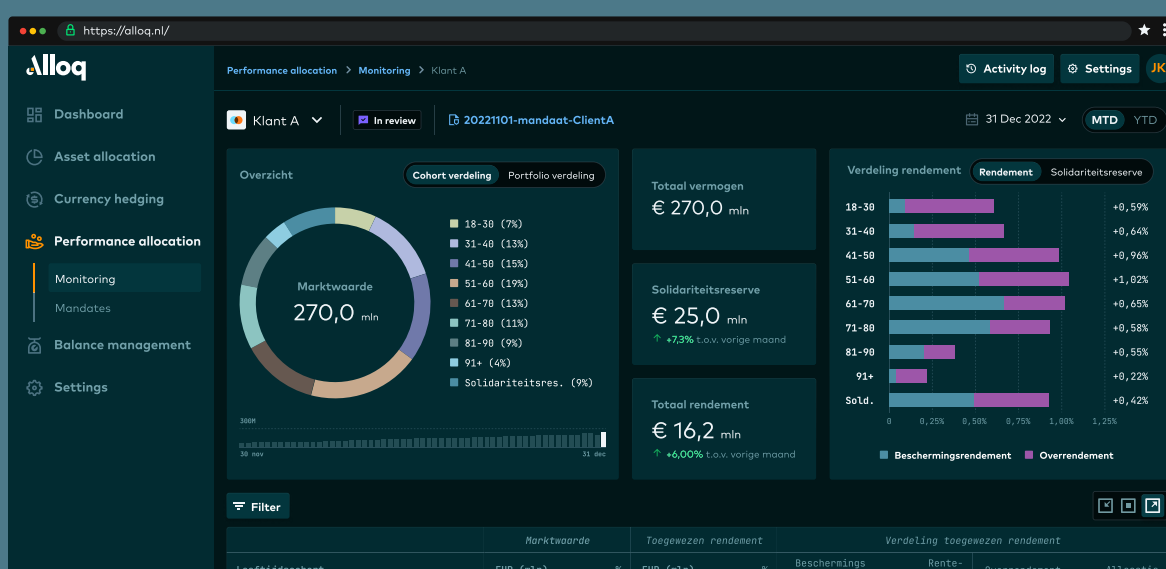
https://alloq.nl/

Alloq

Dashboard
Asset allocation
Currency hedging
Performance allocation
Monitoring
Mandates
Balance management
Settings

Performance allocation > Monitoring > Klant A

Activity log
Settings
JK

Klant A
In review
20221101-mandaat-ClientA
31 Dec 2022
MTD
YTD

Overzicht
Cohort verdeling
Portfolio verdeling

Marktwaarde
270,0 mln

18-30 (7%)
31-40 (13%)
41-50 (15%)
51-60 (19%)
61-70 (13%)
71-80 (11%)
81-90 (9%)
91+ (4%)
Solidariteitsres. (9%)

300M
30 nov
31 dec

Totaal vermogen
€ 270,0 mln

Solidariteitsreserve
€ 25,0 mln
+7,3% t.o.v. vorige maand

Totaal rendement
€ 16,2 mln
+6,00% t.o.v. vorige maand

Verdeling rendement
Rendement
Solidariteitsreserve

18-30 +0,59%
31-40 +0,64%
41-50 +0,96%
51-60 +1,02%
61-70 +0,65%
71-80 +0,58%
81-90 +0,55%
91+ +0,22%
Sold. +0,42%

0 0,25% 0,50% 0,75% 1,00% 1,25%

Beschermingsrendement
Overrendement

Filter

Marktwaarde
Toegewezen rendement
Verdeling toegewezen rendement
Beschermings
Rente-
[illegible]